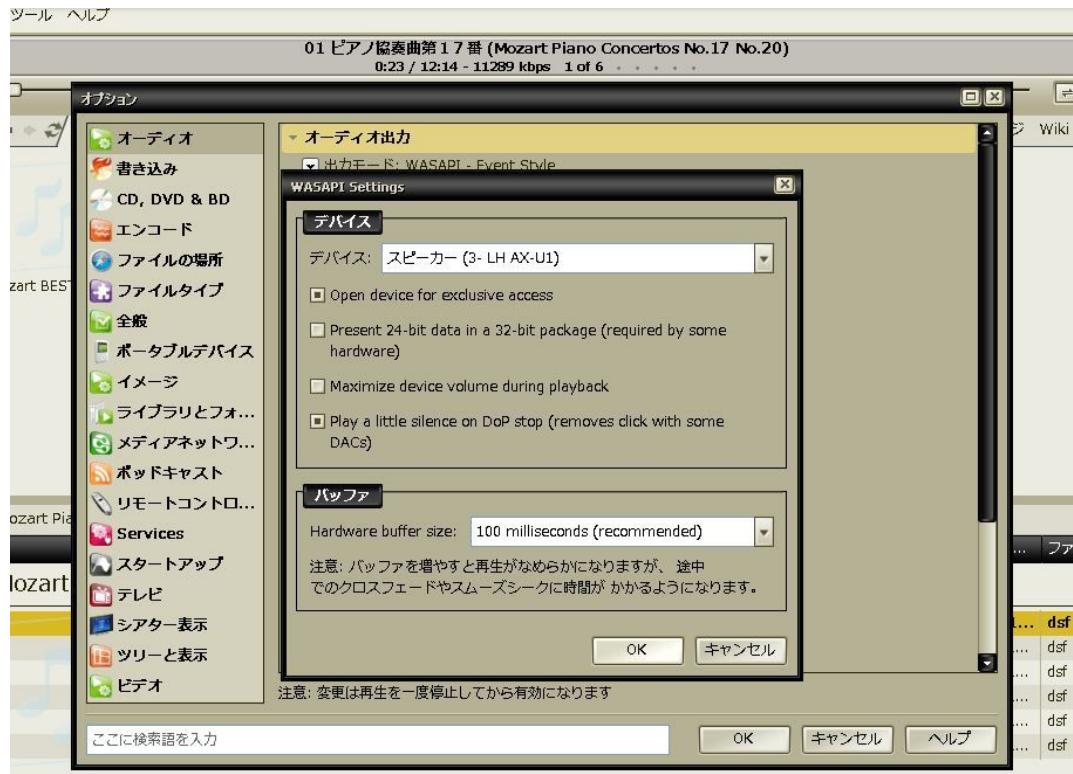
ツール ヘルプ

01 ピアノ協奏曲第17番 (Mozart Piano Concertos No.17 No.20)
0:23 / 12:14 - 11289 kbps 1 of 6

オプション

ジ Wiki

オーディオ
書き込み
CD, DVD & BD
エンコード
ファイルの場所
ファイルタイプ
全般
ポータブルデバイス
イメージ
ライブラリとフォ...
メディアネットワ...
ポッドキャスト
リモートコントロ...
Services
スタートアップ
テレビ
シアター表示
ツリーと表示
ビデオ

オーディオ出力
出力モード: WASAPI - Event Style

WASAPI Settings

デバイス
デバイス: スピーカー (3- LH AX-U1)
Open device for exclusive access
Present 24-bit data in a 32-bit package (required by some hardware)
Maximize device volume during playback
Play a little silence on DoP stop (removes click with some DACs)

バッファ
Hardware buffer size: 100 milliseconds (recommended)
注意: バッファを増やすと再生がなめらかになりますが、途中でのクロスフェードやスムーズシークに時間が かかるようになります。

OK キャンセル

注意: 変更は再生を一度停止してから有効になります

ここに検索語を入力

OK キャンセル ヘルプ

zart BEST
ozart Pia
lozart
... ファ
... dsf
... dsf
... dsf
... dsf
... dsf
... dsf